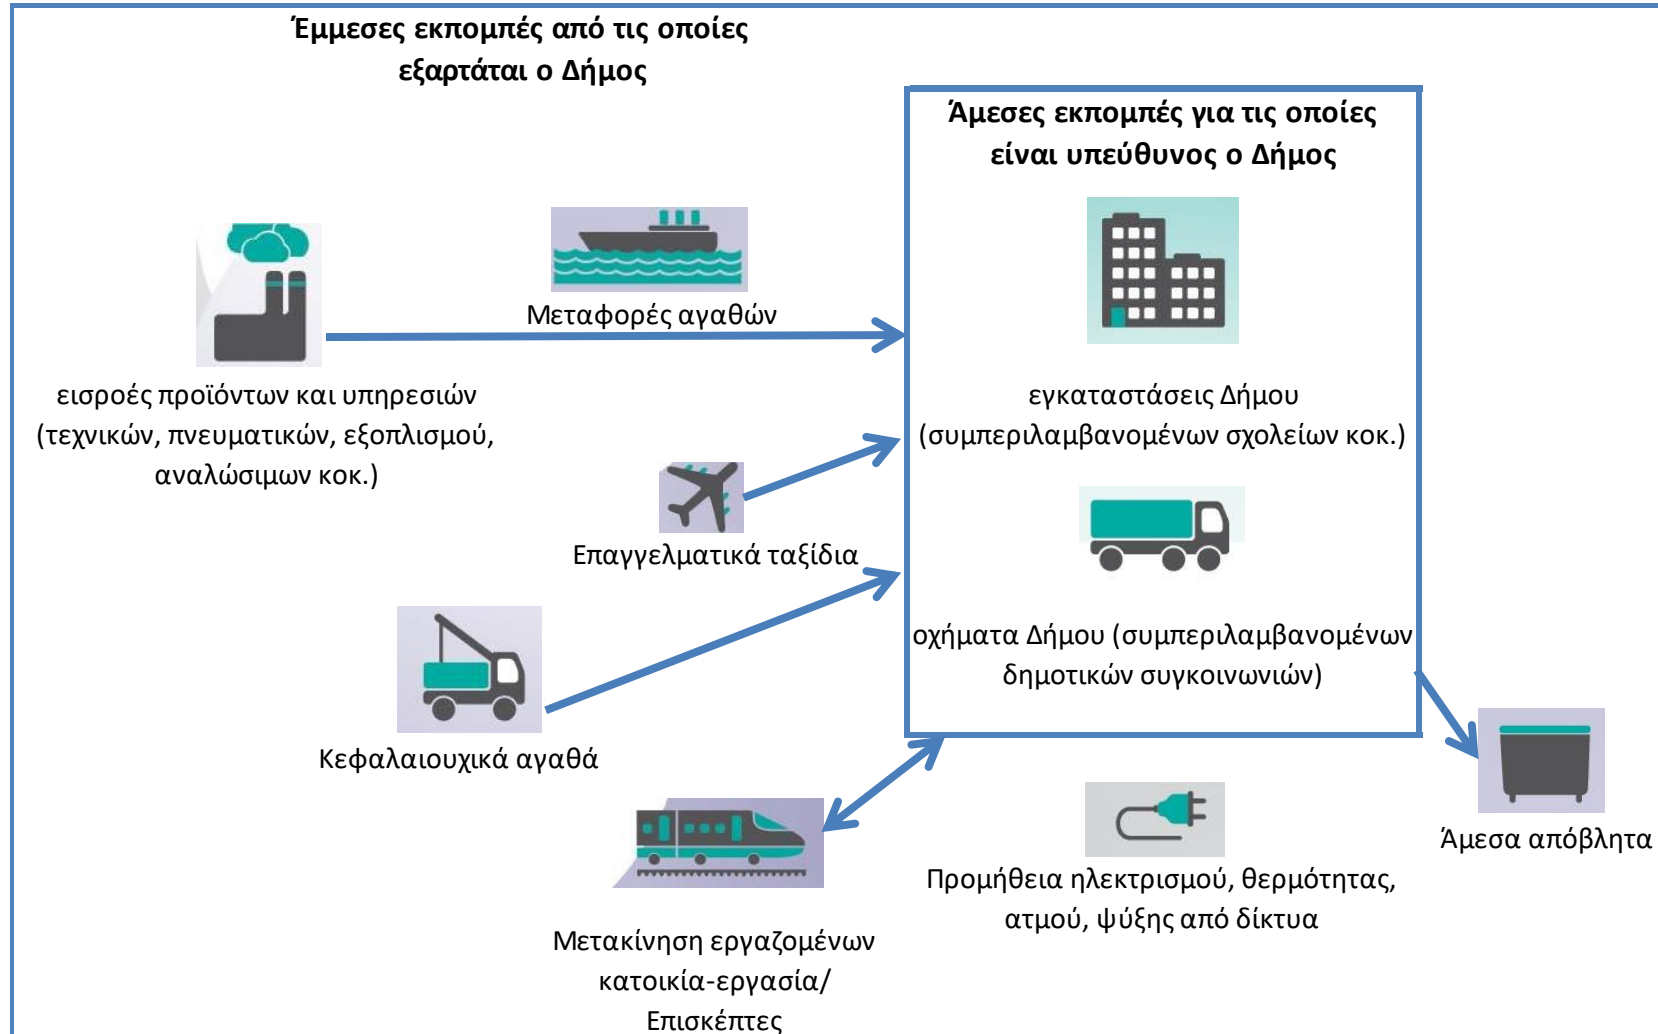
Έμμεσες εκπομπές από τις οποίες εξαρτάται ο Δήμος

Άμεσες εκπομπές για τις οποίες είναι υπεύθυνος ο Δήμος

Μεταφορές αγαθών

εισροές προϊόντων και υπηρεσιών (τεχνικών, πνευματικών, εξοπλισμού, αναλώσιμων κοκ.)

εγκαταστάσεις Δήμου (συμπεριλαμβανομένων σχολείων κοκ.)

Επαγγελματικά ταξίδια

οχήματα Δήμου (συμπεριλαμβανομένων δημοτικών συγκοινωνιών)

Κεφαλαιουχικά αγαθά

Άμεσα απόβλητα

Προμήθεια ηλεκτρισμού, θερμότητας, ατμού, ψύξης από δίκτυα

Μετακίνηση εργαζομένων κατοικία-εργασία/ Επισκέπτες